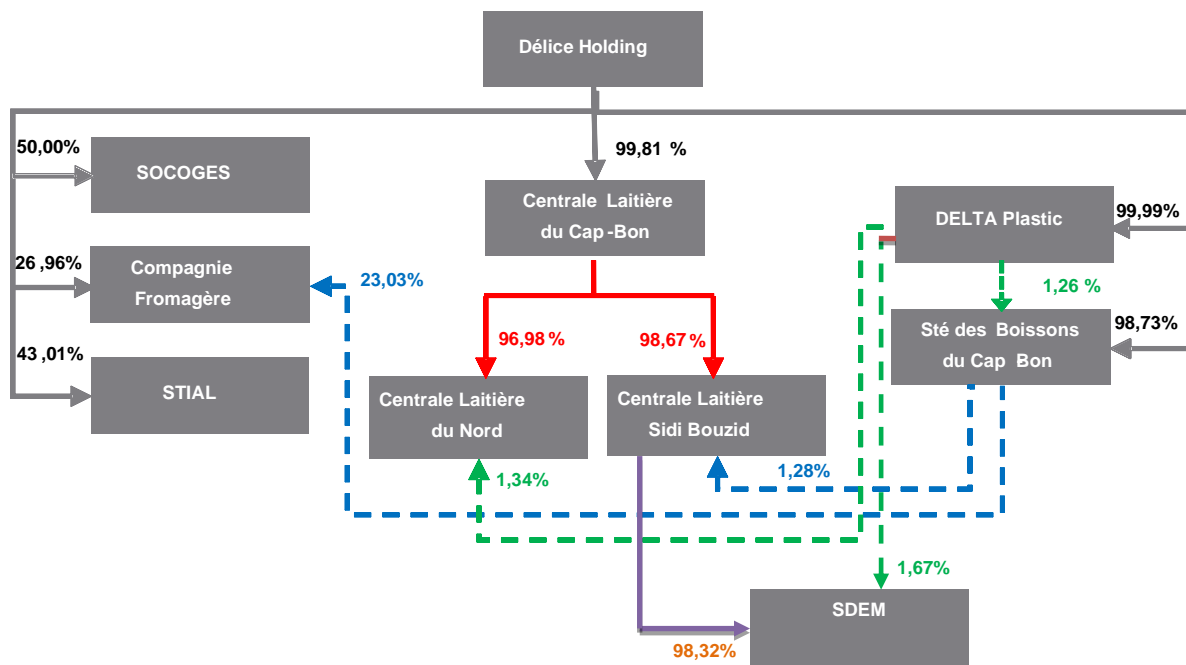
Délice Holding

99,81 %

50,00%

SOCOGES

26 ,96%

Compagnie Fromagère

23,03%

43 ,01%

STIAL

Centrale Laitière du Cap -Bon

96,98 %

98,67 %

Centrale Laitière du Nord

Centrale Laitière Sidi Bouzid

DELTA Plastic

99,99%

1,26 %

Sté des Boissons du Cap Bon

98,73%

1,34%

1,28%

1,67%

SDEM

98,32%